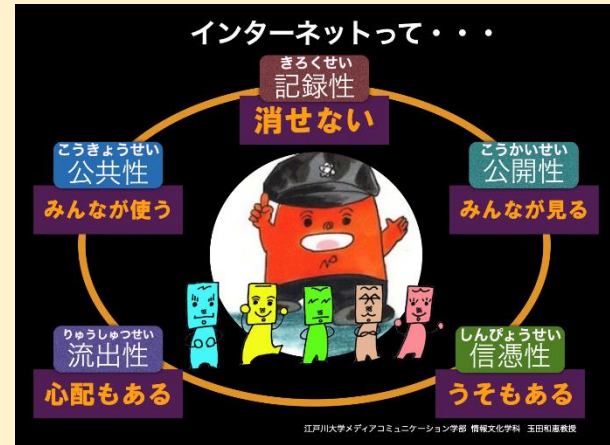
インターネットって・・・

きろくせい
記録性
消せない

こうきょうせい
公共性
みんなが使う

こうかいせい
公開性
みんなが見る

りゅうしゅつせい
流出性
心配もある

しんぴょうせい
信憑性
うそもある

江戸川大学メディアコミュニケーション学部 情報文化学科 玉田和恵教授